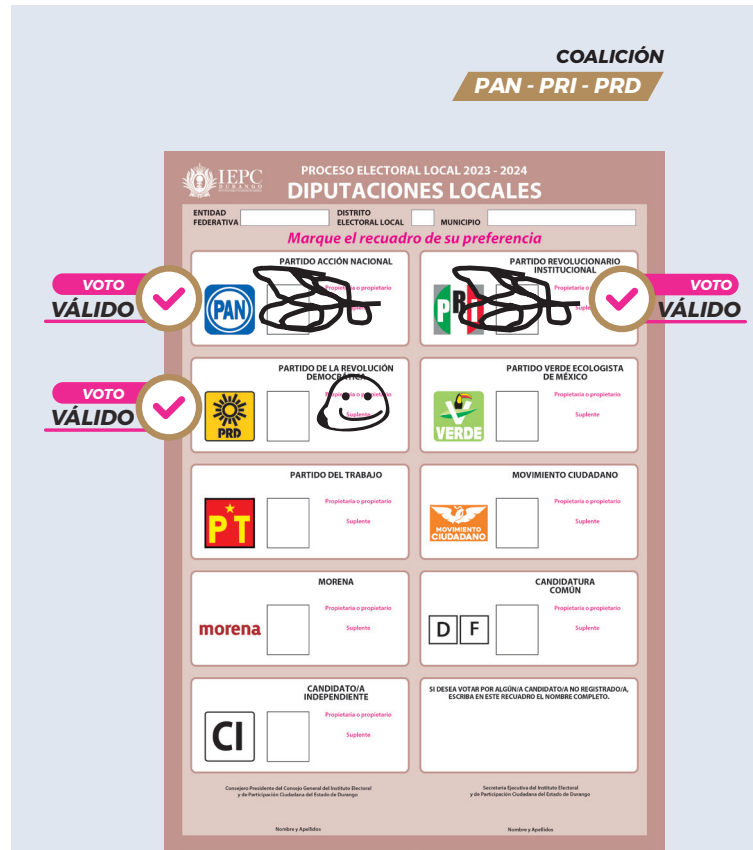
COALICIÓN
PAN - PRI - PRD

IEPC DURANGO

PROCESO ELECTORAL LOCAL 2023 - 2024
DIPUTACIONES LOCALES

ENTIDAD FEDERATIVA
DISTRITO ELECTORAL LOCAL
MUNICIPIO

Marque el recuadro de su preferencia

VOTO VÁLIDO

PARTIDO ACCIÓN NACIONAL
PAN
Propietaria o propietario
Suplente

PARTIDO REVOLUCIONARIO INSTITUCIONAL
PRI
Propietaria o propietario
Suplente

VOTO VÁLIDO

VOTO VÁLIDO

PARTIDO DE LA REVOLUCIÓN DEMOCRÁTICA
PRD

PARTIDO VERDE ECOLOGISTA DE MÉXICO
VERDE
Propietaria o propietario
Suplente

PARTIDO DEL TRABAJO
PT
Propietaria o propietario
Suplente

MOVIMIENTO CIUDADANO
MOVIMIENTO CIUDADANO
Propietaria o propietario
Suplente

MORENA
morena
Propietaria o propietario
Suplente

CANDIDATURA COMÚN
D F
Propietaria o propietario
Suplente

CANDIDATO/A INDEPENDIENTE
CI
Propietaria o propietario
Suplente

SI DESEA VOTAR POR ALGÚN/A CANDIDATO/A NO REGISTRADO/A, ESCRIBA EN ESTE RECUADRO EL NOMBRE COMPLETO.

Consejero Presidente del Consejo General del Instituto Electoral y de Participación Ciudadana del Estado de Durango
Nombre y Apellidos

Secretaria Ejecutiva del Instituto Electoral y de Participación Ciudadana del Estado de Durango
Nombre y Apellidos